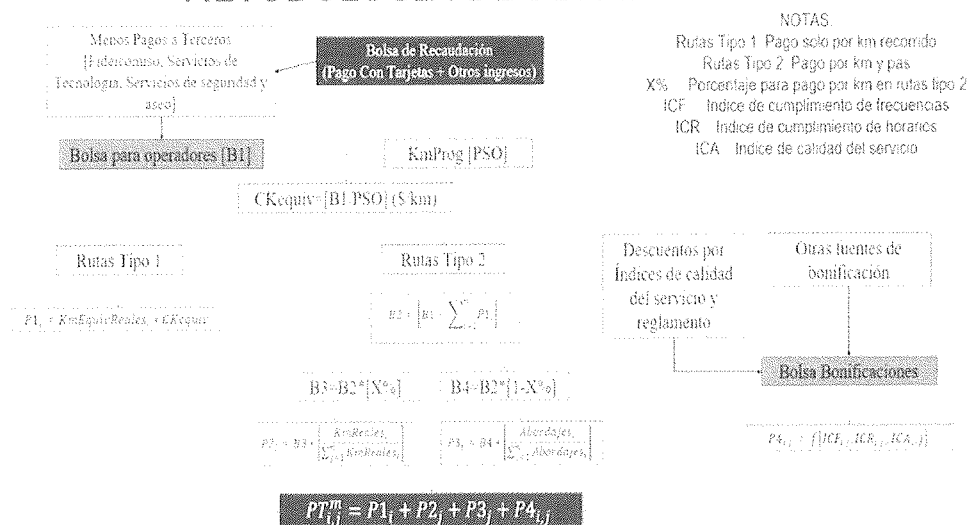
Menos Pagos a Terceros [Fideicomiso, Servicios de Tecnología, Servicios de seguridad y aseo]

Bolsa de Recaudación (Pago Con Tarjetas + Otros ingresos)

NOTAS:
Rutas Tipo 1: Pago solo por km recorrido
Rutas Tipo 2: Pago por km y pas
X%: Porcentaje para pago por km en rutas tipo 2
ICF: Indice de cumplimiento de frecuencias
ICR: Indice de cumplimiento de horarios
ICA: Indice de calidad del servicio

Bolsa para operadores [B1]

KmProg [PSO]

CKequiv=[B1/PSO] ($/km)

Rutas Tipo 1

Rutas Tipo 2

Descuentos por Índices de calidad del servicio y reglamento

Otras fuentes de bonificación

$P1_i = KmEquivReales_i * CKequiv$

$B2 = \left[B1 - \sum_{i=1}^{n} P1_i\right]$

Bolsa Bonificaciones

B3=B2*[X%]

B4=B2*[1-X%]

$P2_j = B3 * \left[\frac{KmReales_j}{\sum_{j=1}^{n} KmReales_j}\right]$

$P3_j = B4 * \left[\frac{Abordajes_j}{\sum_{j=1}^{n} Abordajes_j}\right]$

$P4_{i,j} = f(ICF_{i,j}, ICR_{i,j}, ICA_{i,j})$

$PT_{i,j}^{m} = P1_i + P2_j + P3_j + P4_{i,j}$